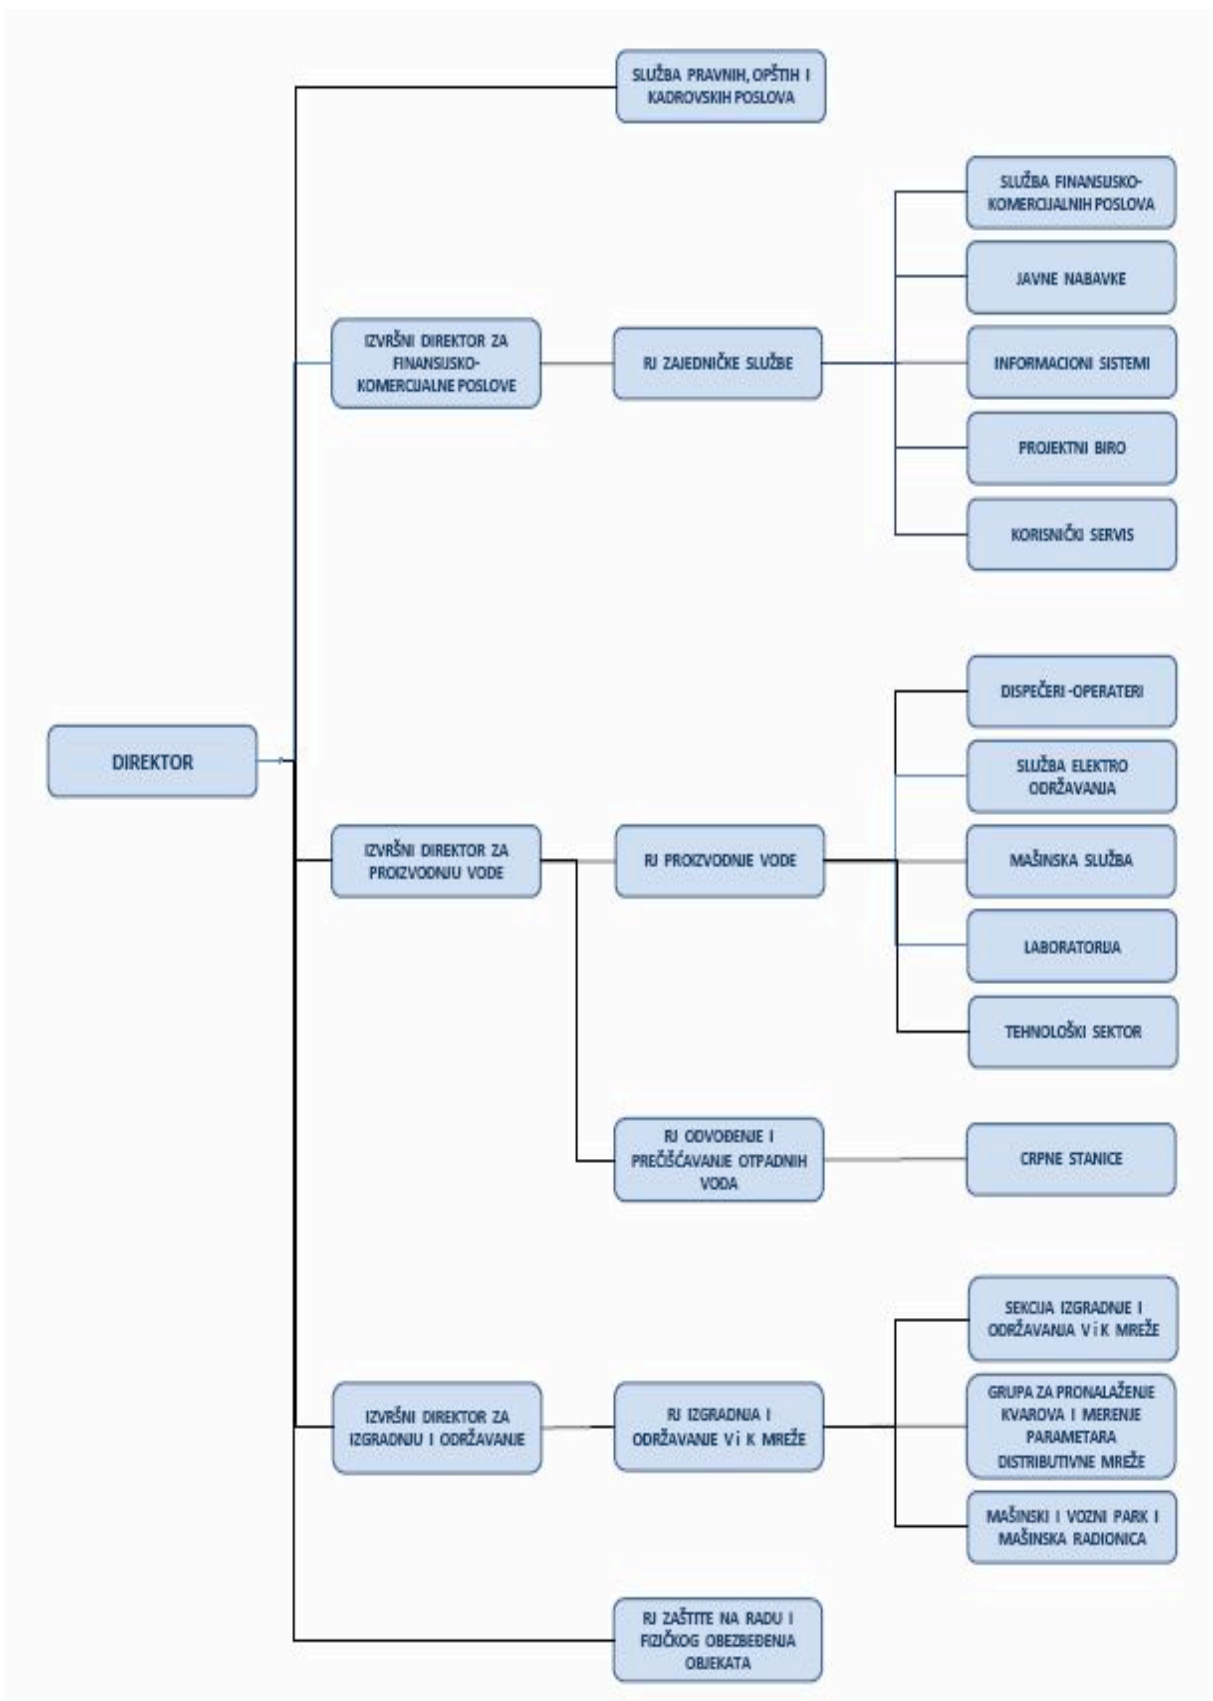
SLUŽBA PRAVNIH, OPŠTIH I KADROVSKIH POSLOVA

SLUŽBA FINANSIJSKO-KOMERCIJALNIH POSLOVA

JAVNE NABAVKE

IZVRŠNI DIREKTOR ZA FINANSIJSKO-KOMERCIJALNE POSLOVE

RJ ZAJEDNIČKE SLUŽBE

INFORMACIONI SISTEMI

PROJEKTNI BIRO

KORISNIČKI SERVIS

DISPEČERI -OPERATERI

DIREKTOR

SLUŽBA ELEKTRO ODRŽAVANJA

IZVRŠNI DIREKTOR ZA PROIZVODNJU VODE

RJ PROIZVODNJE VODE

MAŠINSKA SLUŽBA

LABORATORIJA

TEHNOLOŠKI SEKTOR

RJ ODVOĐENJE I PREČIŠĆAVANJE OTPADNIH VODA

CRPNE STANICE

SEKCIJA IZGRADNJE I ODRŽAVANJA V i K MREŽE

IZVRŠNI DIREKTOR ZA IZGRADNJU I ODRŽAVANJE

RJ IZGRADNJA I ODRŽAVANJE V i K MREŽE

GRUPA ZA PRONALAŽENJE KVAROVA I MERENJE PARAMETARA DISTRIBUTIVNE MREŽE

MAŠINSKI I VOZNI PARK I MAŠINSKA RADIONICA

RJ ZAŠTITE NA RADU I FIZIČKOG OBEZBEĐENJA OBJEKATA